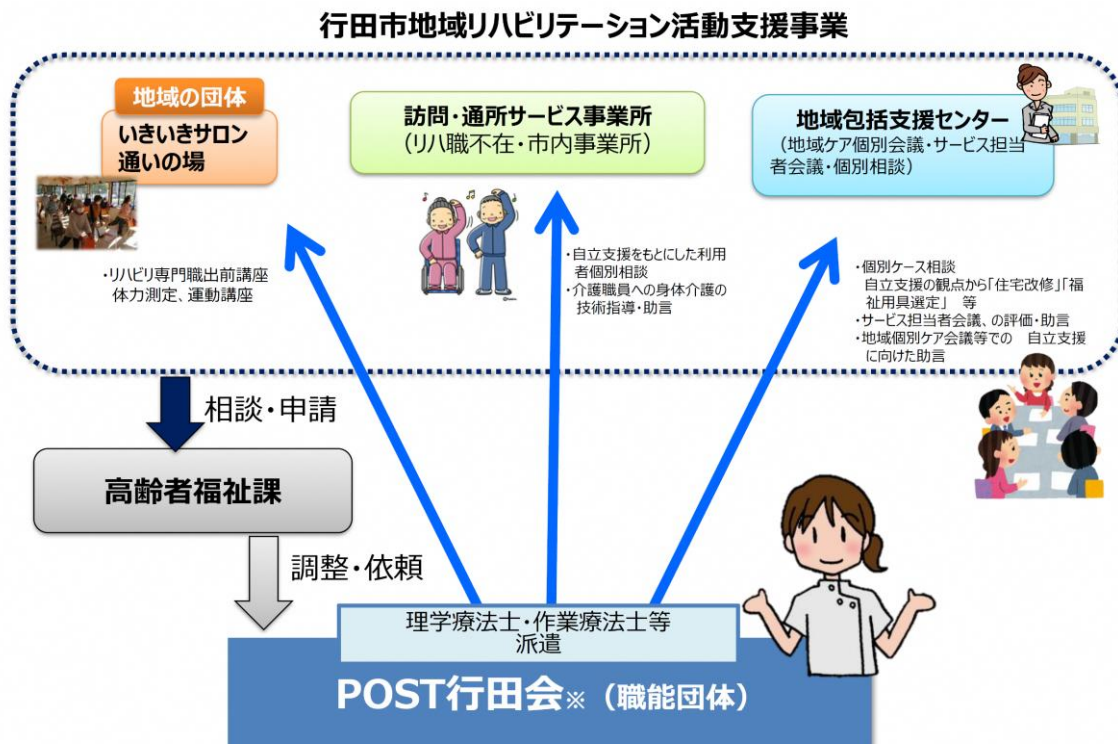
行田市地域リハビリテーション活動支援事業

地域の団体
いきいきサロン
通いの場

・リハビリ専門職出前講座
体力測定、運動講座

訪問・通所サービス事業所
（リハ職不在・市内事業所）

・自立支援をもとにした利用者個別相談
・介護職員への身体介護の技術指導・助言

地域包括支援センター
（地域ケア個別会議・サービス担当者会議・個別相談）

・個別ケース相談
自立支援の観点から「住宅改修」「福祉用具選定」 等
・サービス担当者会議、の評価・助言
・地域個別ケア会議等での 自立支援に向けた助言

相談・申請

高齢者福祉課

調整・依頼

理学療法士・作業療法士等
派遣

POST行田会※（職能団体）